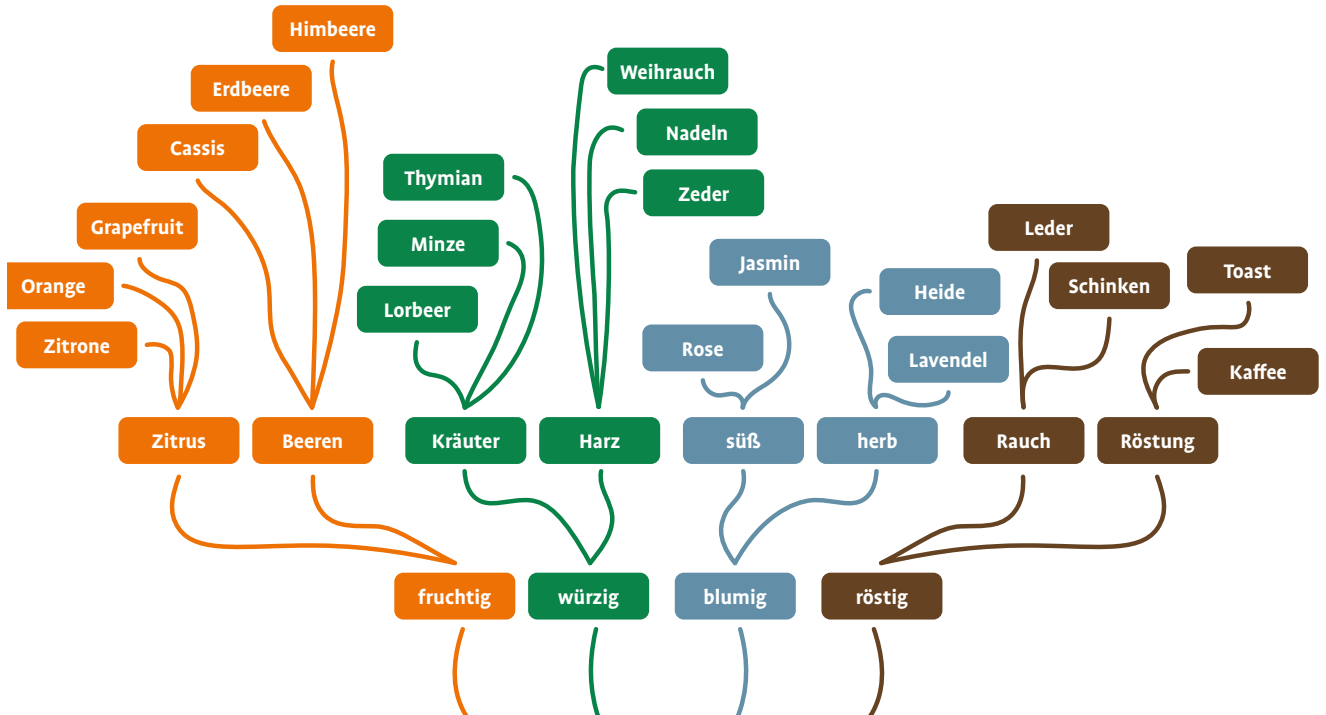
Himbeere

Erdbeere

Cassis

Grapefruit

Orange

Zitrone

Weihrauch

Nadeln

Zeder

Thymian

Minze

Lorbeer

Jasmin

Rose

Heide

Lavendel

Leder

Schinken

Toast

Kaffee

Zitrus

Beeren

Kräuter

Harz

süß

herb

Rauch

Röstung

fruchtig

würzig

blumig

röstig